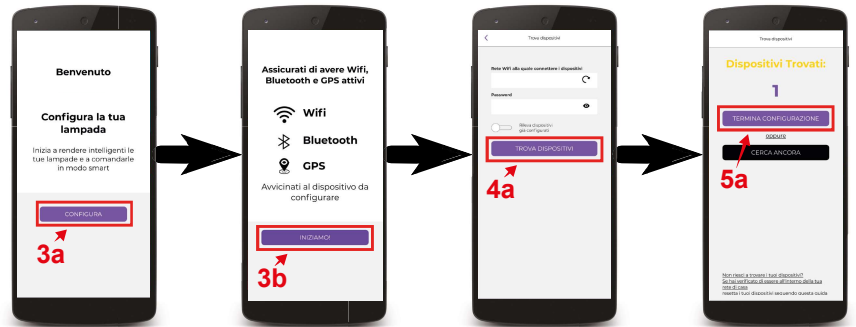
Benvenuto

Configura la tua lampada

Inizia a rendere intelligenti le tue lampade e a comandarle in modo smart

CONFIGURA

3a

Assicurati di avere Wifi, Bluetooth e GPS attivi

Wifi

Bluetooth

GPS

Avvicinati al dispositivo da configurare

INIZIAMO!

3b

Trova dispositivi

Rete WiFi alla quale connettere i dispositivi

Password

Rileva dispositivi già configurati

TROVA DISPOSITIVI

4a

Trova dispositivi

Dispositivi Trovati:

1

TERMINA CONFIGURAZIONE

oppure

CERCA ANCORA

5a

Non riesci a trovare i tuoi dispositivi?
Se hai verificato di essere all'interno della tua rete di casa
resetta i tuoi dispositivi seguendo questa guida